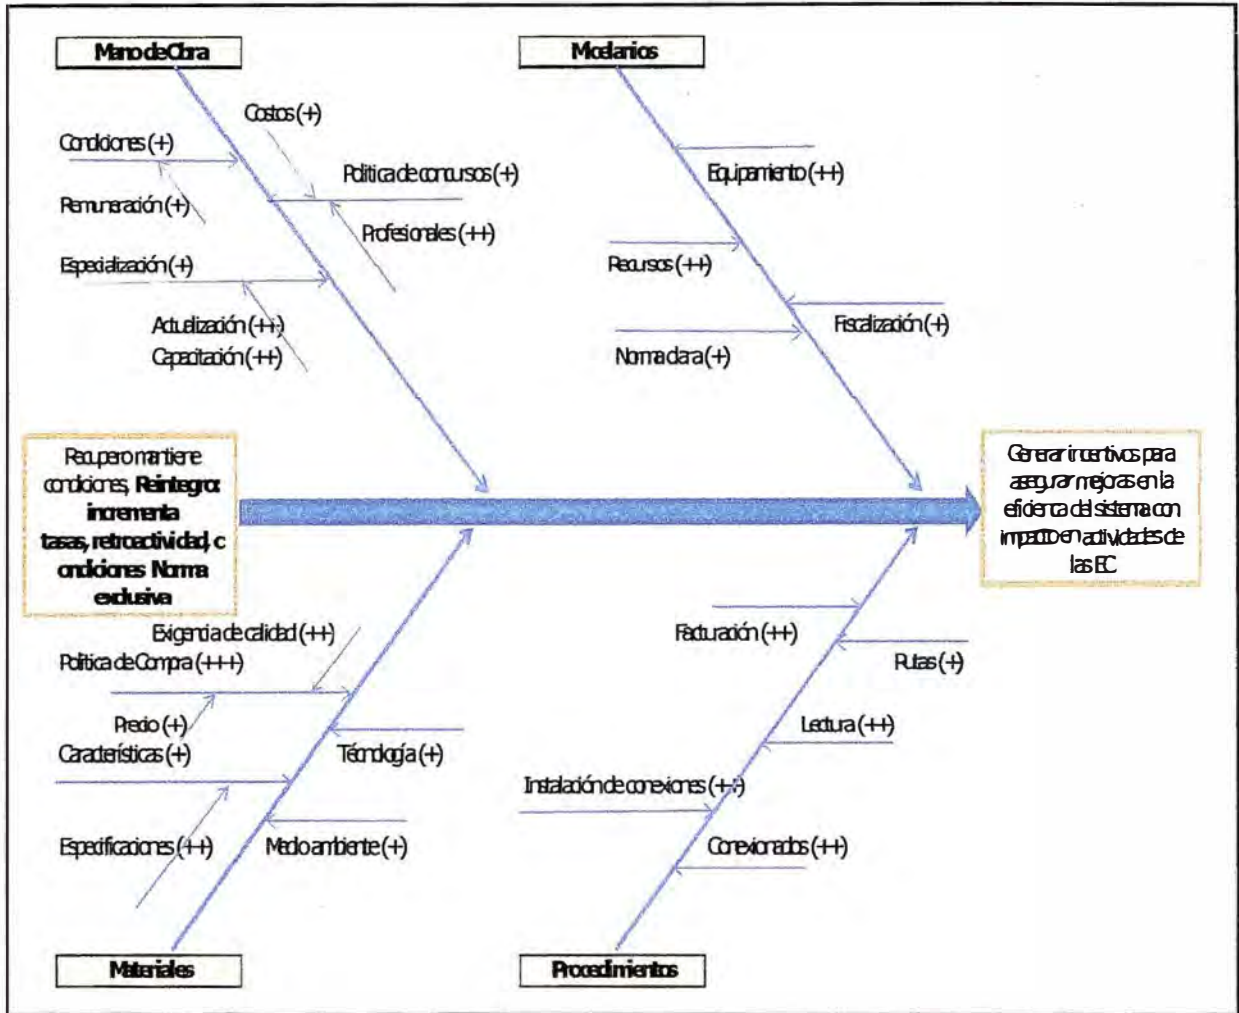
Mano de Obra

Costos (+)

Condiciones (+)

Política de concursos (+)

Remuneración (+)

Profesionales (++)

Especialización (+)

Actualización (++)

Capacitación (++)

Modelarios

Equipamiento (++)

Recursos (++)

Fiscalización (+)

Norma clara (+)

Recupero mantiene condiciones, **Reintegro: incrementa tasas, retroactividad, condiciones Norma exclusiva**

Generar incentivos para asegurar mejoras en la eficiencia del sistema con impacto en actividades de las EC

Exigencia de calidad (++)

Política de Compra (+++)

Precio (+)

Características (+)

Tecnología (+)

Especificaciones (++)

Medio ambiente (+)

Materiales

Facturación (++)

Rutas (+)

Lectura (++)

Instalación de conexiones (++)

Conexionados (++)

Procedimientos